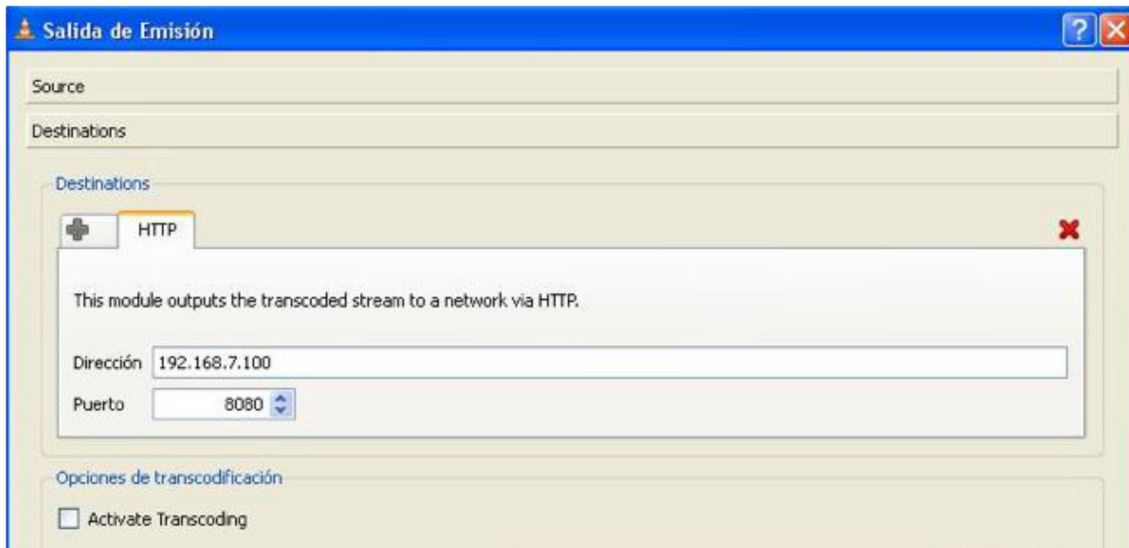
Salida de Emisión

?

Source

Destinations

Destinations

HTTP

This module outputs the transcoded stream to a network via HTTP.

Dirección 192.168.7.100

Puerto 8080

Opciones de transcodificación

Activate Transcoding